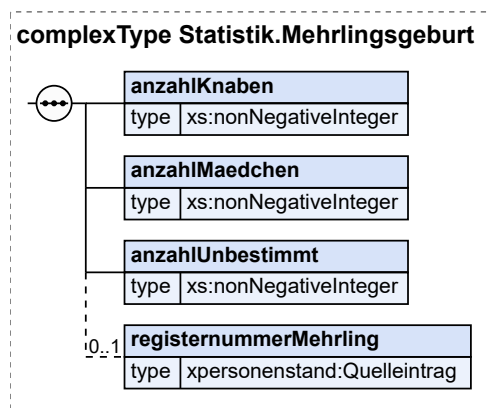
complexType Statistik.Mehrlingsgeburt

anzahlKnaben
type xs:nonNegativeInteger

anzahlMaedchen
type xs:nonNegativeInteger

anzahlUnbestimmt
type xs:nonNegativeInteger

0..1
registernummerMehrling
type xpersonenstand:Quelleintrag